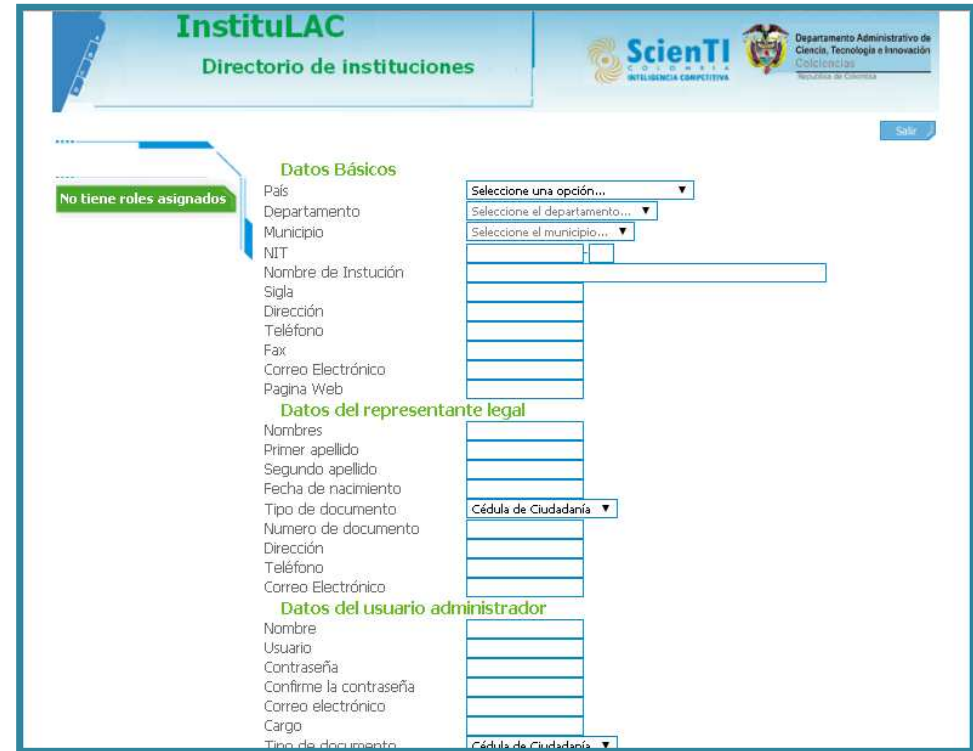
InstituLAC
Directorio de instituciones

ScienTI
COLOMBIA
INTELIGENCIA COMPETITIVA

Departamento Administrativo de Ciencia, Tecnología e Innovación
Colciencias
República de Colombia

Salir

No tiene roles asignados

Datos Básicos
País Seleccione una opción...
Departamento Seleccione el departamento...
Municipio Seleccione el municipio...
NIT
Nombre de Instución
Sigla
Dirección
Teléfono
Fax
Correo Electrónico
Pagina Web

Datos del representante legal
Nombres
Primer apellido
Segundo apellido
Fecha de nacimiento
Tipo de documento Cédula de Ciudadanía
Numero de documento
Dirección
Teléfono
Correo Electrónico

Datos del usuario administrador
Nombre
Usuario
Contraseña
Confirme la contraseña
Correo electrónico
Cargo
Tipo de documento Cédula de Ciudadanía